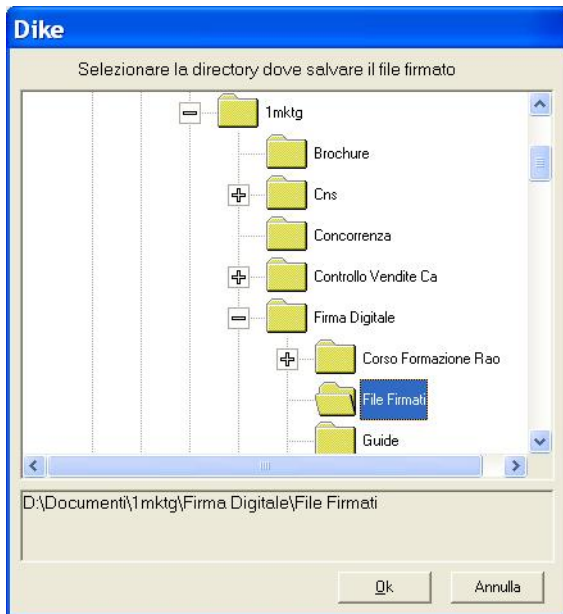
Dike

Selezionare la directory dove salvare il file firmato

1mktg
Brochure
Cns
Concorrenza
Controllo Vendite Ca
Firma Digitale
Corso Formazione Rao
File Firmati
Guide

D:\Documenti\1mktg\Firma Digitale\File Firmati

Ok
Annulla